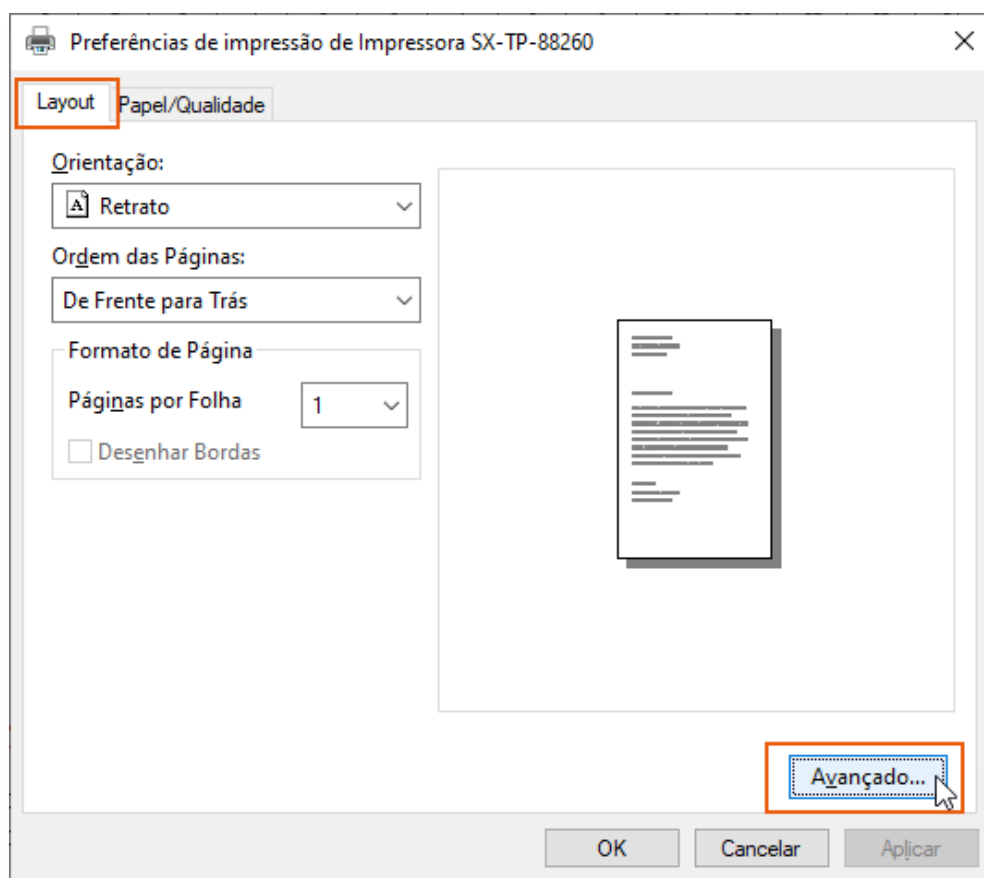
Preferências de impressão de Impressora SX-TP-88260

Layout

Papel/Qualidade

Orientação:

Retrato

Ordem das Páginas:

De Frente para Trás

Formato de Página

Páginas por Folha

1

Desenhar Bordas

Avançado...

OK

Cancelar

Aplicar